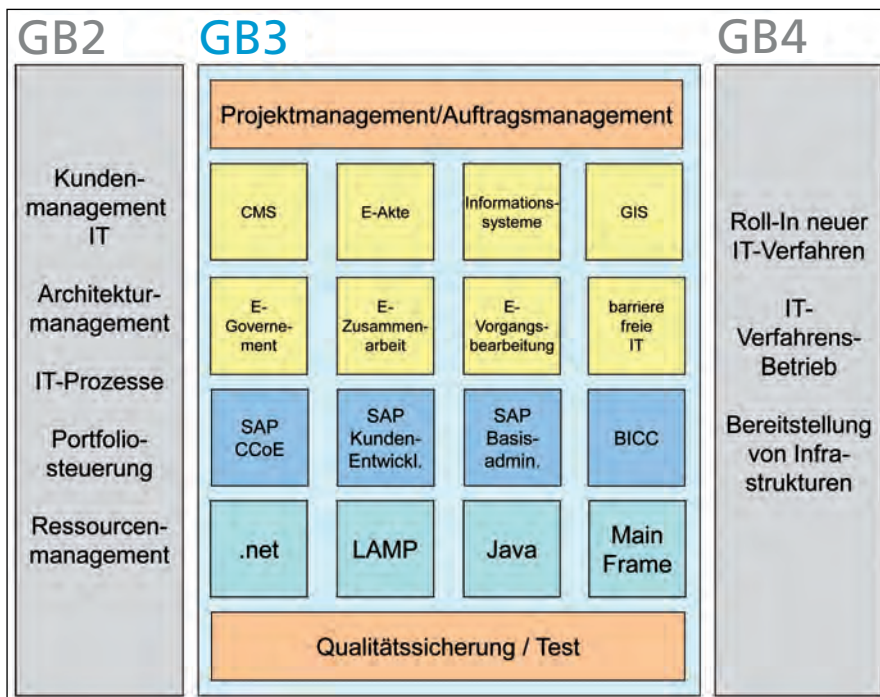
GB2

Kundenmanagement IT

Architekturmanagement

IT-Prozesse

Portfoliosteuerung

Ressourcenmanagement

GB3

Projektmanagement/Auftragsmanagement

| CMS | E-Akte | Informationssysteme | GIS |
|---|---|---|---|
| E-Governement | E-Zusammenarbeit | E-Vorgangsbearbeitung | barriere freie IT |
| SAP CCoE | SAP Kunden-Entwickl. | SAP Basisadmin. | BICC |
| .net | LAMP | Java | Main Frame |

Qualitätssicherung / Test

GB4

Roll-In neuer IT-Verfahren

IT-Verfahrens-Betrieb

Bereitstellung von Infrastrukturen